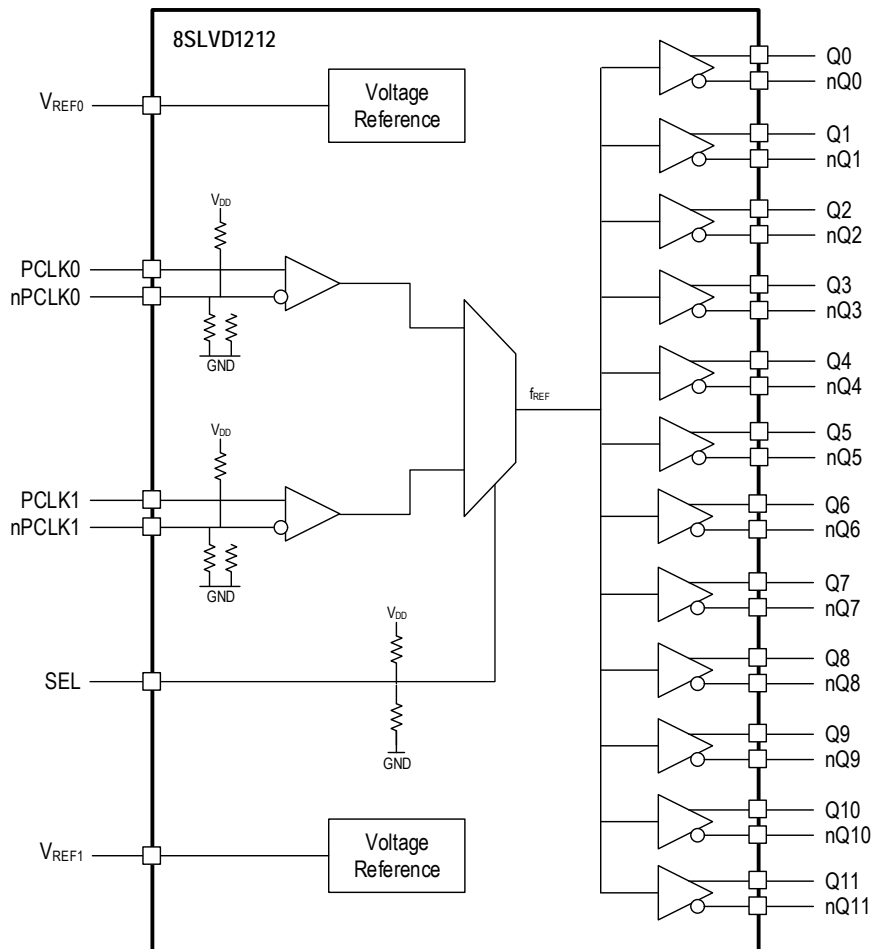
8SLVD1212

$V_{REF0}$

Voltage Reference

$V_{DD}$

PCLK0
nPCLK0

GND

$V_{DD}$

PCLK1
nPCLK1

GND

$f_{REF}$

$V_{DD}$

SEL

GND

$V_{REF1}$

Voltage Reference

Q0
nQ0
Q1
nQ1
Q2
nQ2
Q3
nQ3
Q4
nQ4
Q5
nQ5
Q6
nQ6
Q7
nQ7
Q8
nQ8
Q9
nQ9
Q10
nQ10
Q11
nQ11